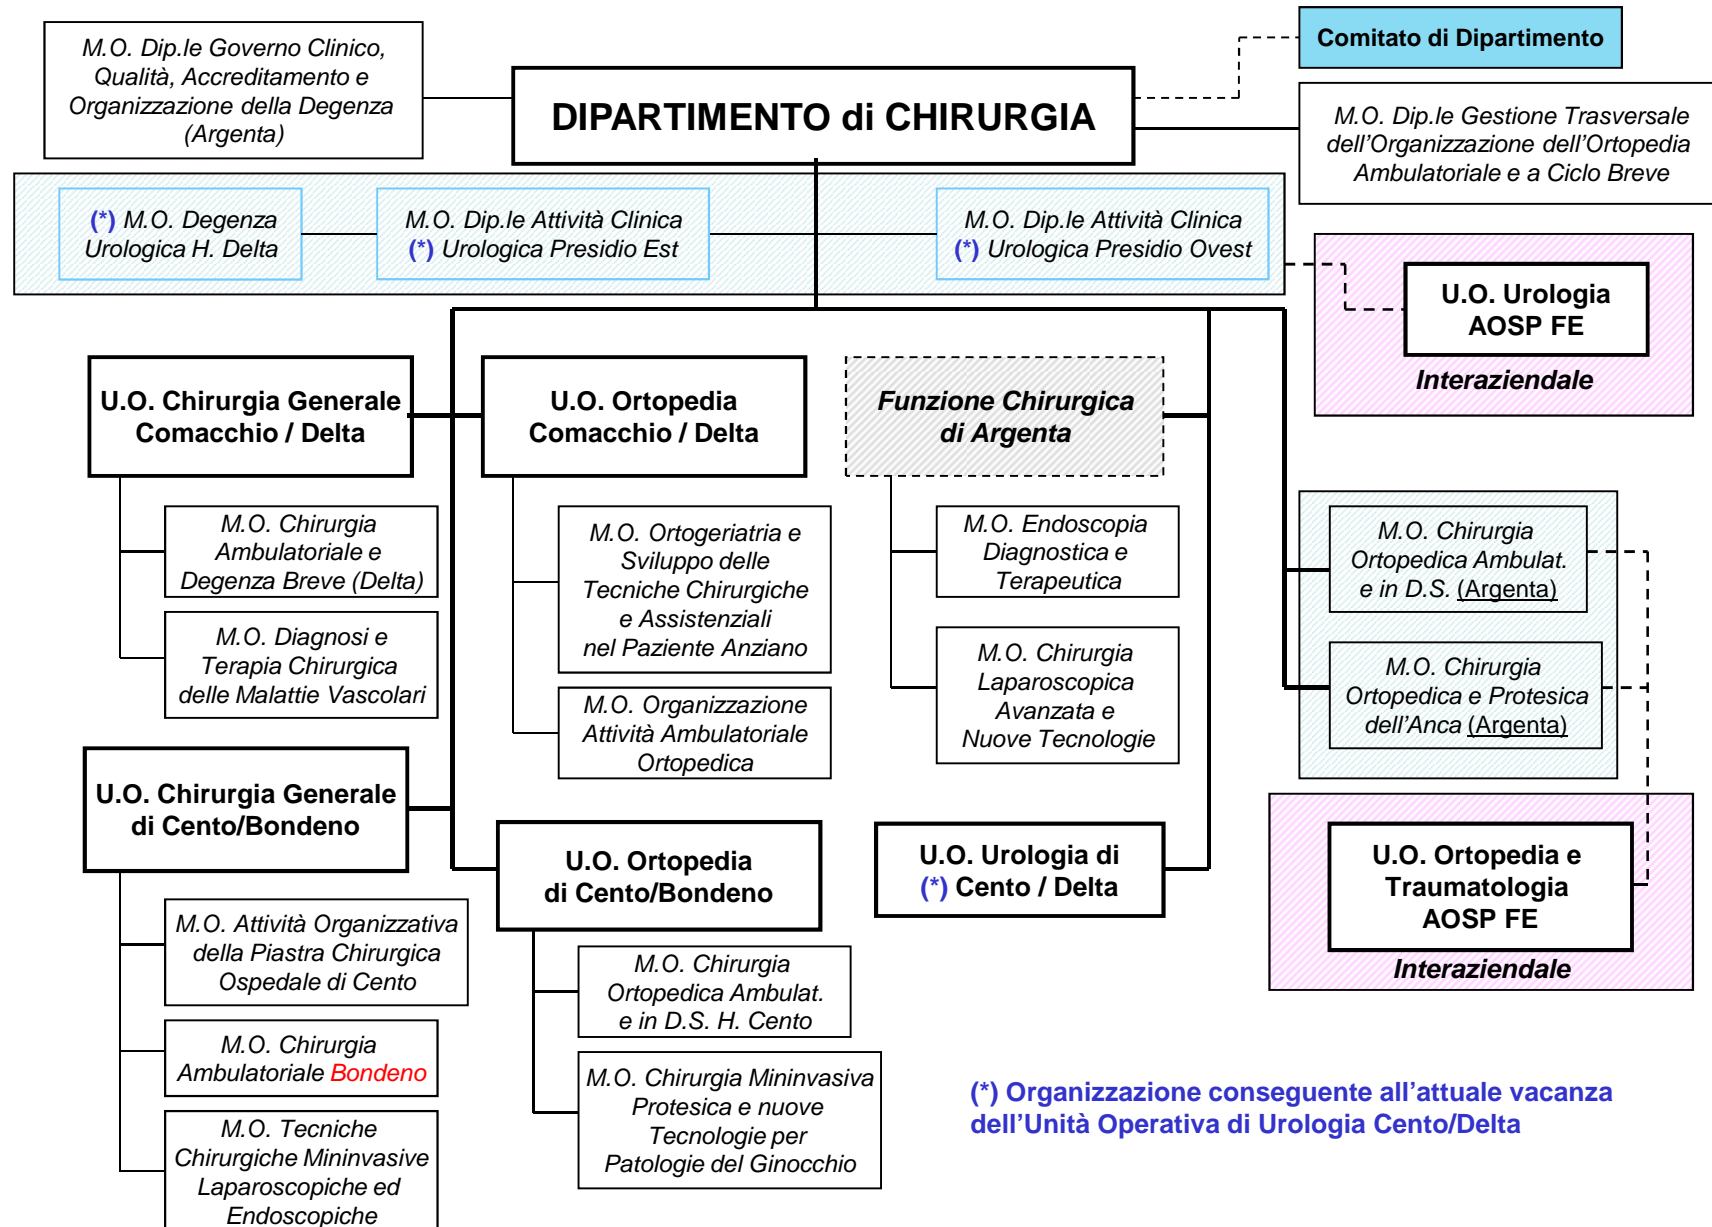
M.O. Dip.le Governo Clinico, Qualità, Accreditamento e Organizzazione della Degenza (Argenta)

DIPARTIMENTO di CHIRURGIA

Comitato di Dipartimento

M.O. Dip.le Gestione Trasversale dell'Organizzazione dell'Ortopedia Ambulatoriale e a Ciclo Breve

(*) M.O. Degenza Urologica H. Delta

M.O. Dip.le Attività Clinica (*) Urologica Presidio Est

M.O. Dip.le Attività Clinica (*) Urologica Presidio Ovest

U.O. Urologia AOSP FE

Interaziendale

U.O. Chirurgia Generale Comacchio / Delta

M.O. Chirurgia Ambulatoriale e Degenza Breve (Delta)

M.O. Diagnosi e Terapia Chirurgica delle Malattie Vascolari

U.O. Ortopedia Comacchio / Delta

M.O. Ortogeriatria e Sviluppo delle Tecniche Chirurgiche e Assistenziali nel Paziente Anziano

M.O. Organizzazione Attività Ambulatoriale Ortopedica

Funzione Chirurgica di Argenta

M.O. Endoscopia Diagnostica e Terapeutica

M.O. Chirurgia Laparoscopica Avanzata e Nuove Tecnologie

M.O. Chirurgia Ortopedica Ambulat. e in D.S. (Argenta)

M.O. Chirurgia Ortopedica e Protesica dell'Anca (Argenta)

U.O. Chirurgia Generale di Cento/Bondeno

M.O. Attività Organizzativa della Piastra Chirurgica Ospedale di Cento

M.O. Chirurgia Ambulatoriale Bondeno

M.O. Tecniche Chirurgiche Mininvasive Laparoscopiche ed Endoscopiche

U.O. Ortopedia di Cento/Bondeno

M.O. Chirurgia Ortopedica Ambulat. e in D.S. H. Cento

M.O. Chirurgia Mininvasiva Protesica e nuove Tecnologie per Patologie del Ginocchio

U.O. Urologia di (*) Cento / Delta

U.O. Ortopedia e Traumatologia AOSP FE

Interaziendale

(*) Organizzazione conseguente all'attuale vacanza dell'Unità Operativa di Urologia Cento/Delta